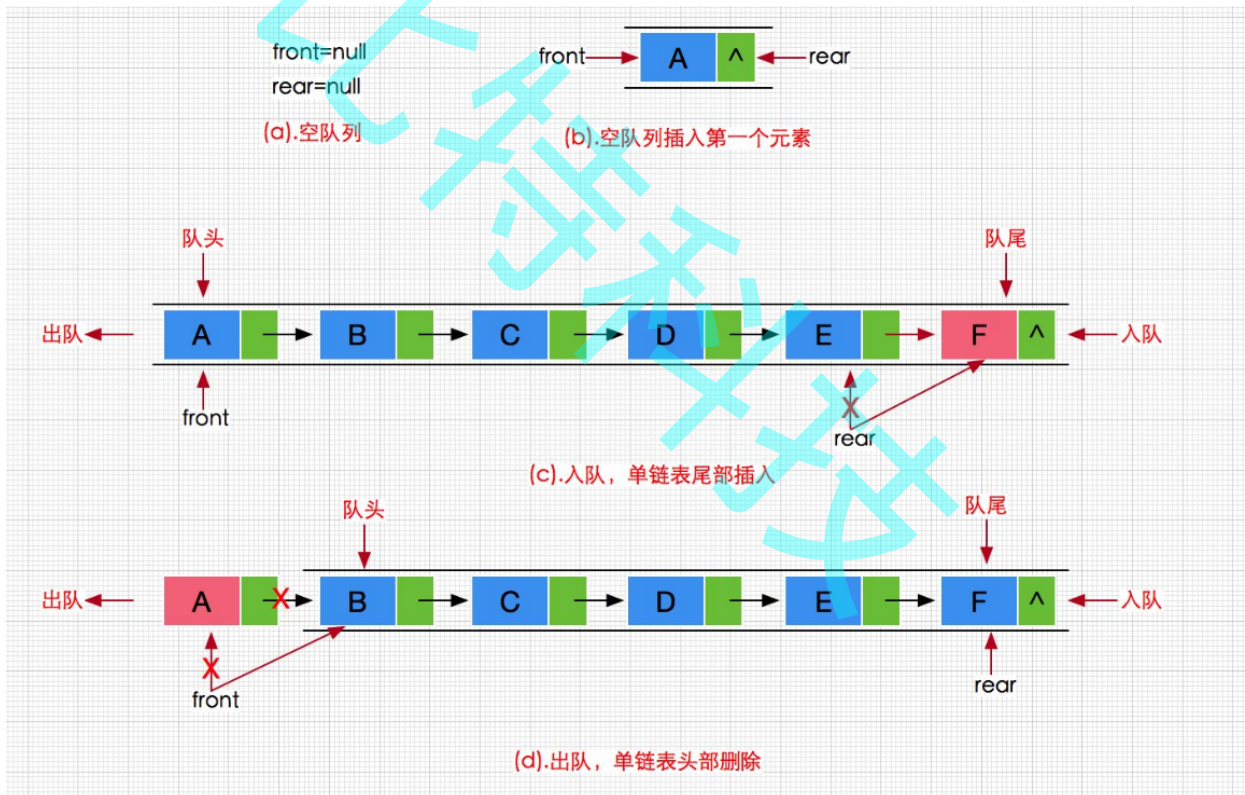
front=null
rear=null

(a).空队列

front A ^ rear

(b).空队列插入第一个元素

队头 队尾

出队 A B C D E F ^ 入队

front

X
rear

(c).入队，单链表尾部插入

队头 队尾

出队 A X B C D E F ^ 入队

X
front

rear

(d).出队，单链表头部删除